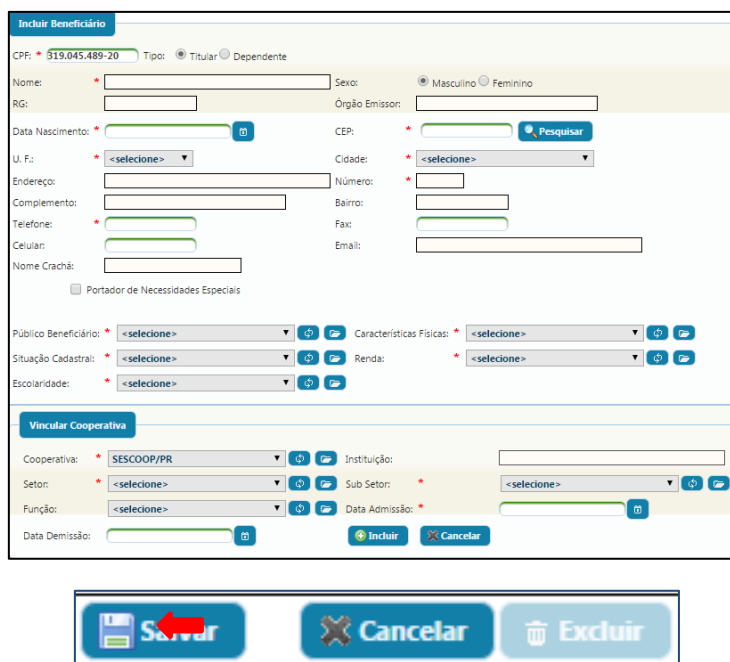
Incluir Beneficiário

CPF: * 319.045.489-20 Tipo: Titular Dependente

Nome: * Sexo: Masculino Feminino

RG: Orgão Emissor:

Data Nascimento: * CEP: * Pesquisar

U. F.: * <selecione> Cidade: * <selecione>

Endereço: Número: *

Complemento: Bairro:

Telefone: * Fax:

Celular: Email:

Nome Crachá:

Portador de Necessidades Especiais

Público Beneficiário: * <selecione> Características Físicas: * <selecione>

Situação Cadastral: * <selecione> Renda: * <selecione>

Escolaridade: * <selecione>

Vincular Cooperativa

Cooperativa: * SESCOOP/PR Instituição:

Setor: * <selecione> Sub Setor: * <selecione>

Função: <selecione> Data Admissão: *

Data Demissão: Incluir Cancelar

S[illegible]var Cancelar Excluir